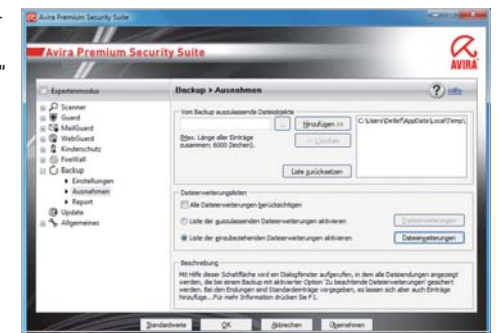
Avira Premium Security Suite

Avira Premium Security Suite

AVIRA

Expertenmodus

Scanner
Guard
MailGuard
WebGuard
Kinderschutz
FireWall
Backup
Einstellungen
Ausnahmen
Report
Update
Allgemeines

Backup > Ausnahmen

Hilfe

Vom Backup auszulassende Dateiobjekte

...

Hinzufügen >>

C:\Users\Detlef\AppData\Local\Temp\

Max. Länge aller Einträge zusammen: 6000 Zeichen).

<< Löschen

Liste zurücksetzen

Dateierweiterungslisten

Alle Dateierweiterungen berücksichtigen

Liste der auszulassenden Dateierweiterungen aktivieren

Dateierweiterungen

Liste der einzubeziehenden Dateierweiterungen aktivieren

Dateierweiterungen

Beschreibung

Mit Hilfe dieser Schaltfläche wird ein Dialogfenster aufgerufen, in dem alle Dateiendungen angezeigt werden, die bei einem Backup mit aktivierter Option 'Zu beachtende Dateierweiterungen' gesichert werden. Bei den Endungen sind Standardeinträge vorgegeben, es lassen sich aber auch Einträge hinzufüge... Für mehr Information drücken Sie F1.

Standardwerte

OK

Abbrechen

Übernehmen